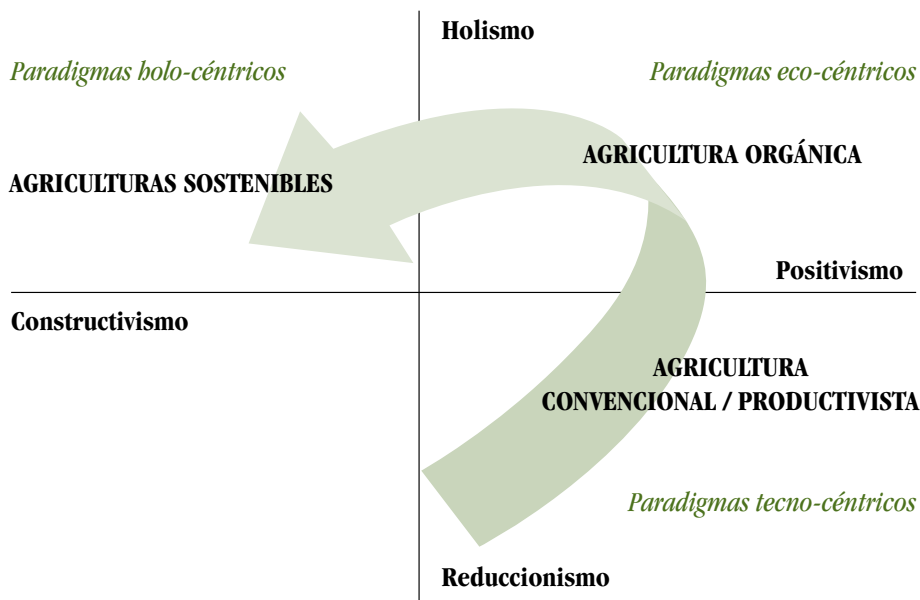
Holismo

Paradigmas holo-céntricos

Paradigmas eco-céntricos

AGRICULTURA ORGÁNICA

AGRICULTURAS SOSTENIBLES

Positivismo

Constructivismo

AGRICULTURA CONVENCIONAL / PRODUCTIVISTA

Paradigmas tecno-céntricos

Reduccionismo